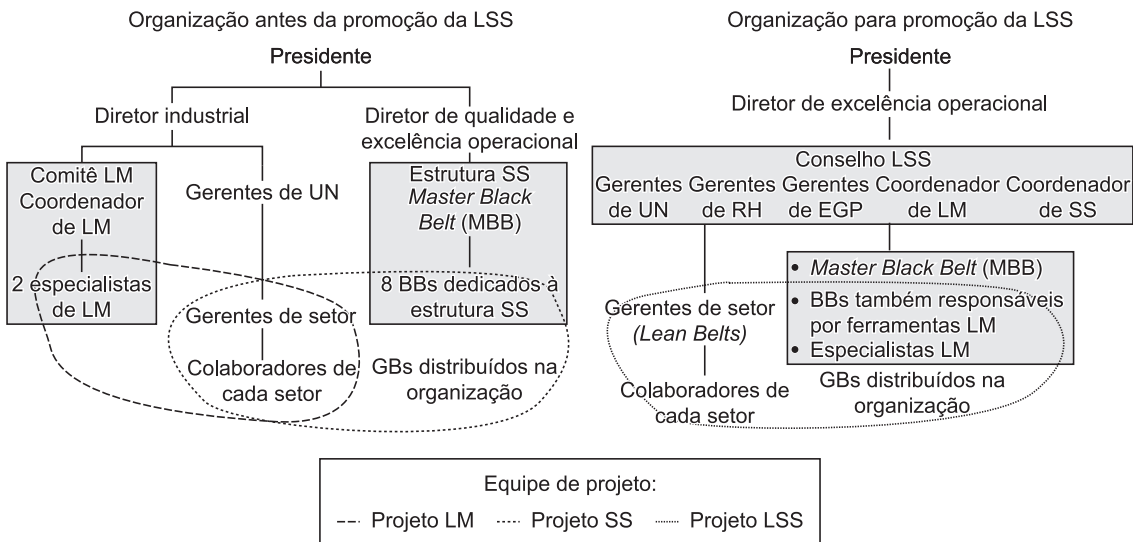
Organização antes da promoção da LSS

Presidente

Diretor industrial

Diretor de qualidade e excelência operacional

Comitê LM
Coordenador de LM

2 especialistas de LM

Gerentes de UN

Gerentes de setor

Colaboradores de cada setor

Estrutura SS
*Master Black Belt* (MBB)

8 BBs dedicados à estrutura SS

GBs distribuídos na organização

Organização para promoção da LSS

Presidente

Diretor de excelência operacional

Conselho LSS

Gerentes de UN | Gerentes de RH | Gerentes de EGP | Coordenador de LM | Coordenador de SS

Gerentes de setor
*(Lean Belts)*

Colaboradores de cada setor

• *Master Black Belt* (MBB)
• BBs também responsáveis por ferramentas LM
• Especialistas LM

GBs distribuídos na organização

Equipe de projeto:
Projeto LM   Projeto SS   Projeto LSS